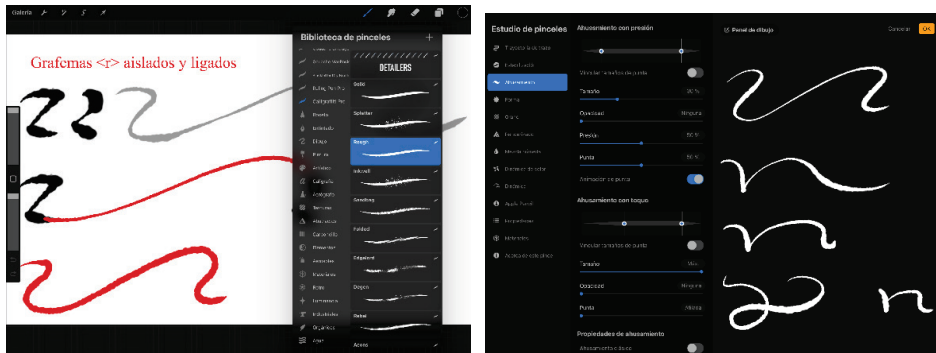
Galería

Grafemas <r> aislados y ligados

Biblioteca de pinceles

DETAILERS

Bosquejo
Entintado
Dibujo
Pintura
Artístico
Caligrafía
Aerógrafo
Texturas
Abstracto
Carboncillo
Elementos
Aerosoles
Materiales
Retro
Luminiscencia
Industriales
Orgánicos
Agua

Gold
Splatter
Rough
Inkwell
Sandbag
Folded
Edgeland
Doyen
Rebel
Acero

Estudio de pinceles

Trazado de trazo
Estabilización
Ahusamiento
Forma
Grano
Renderizado
Mezcla húmeda
Dinámicas de color
Dinámica
Apple Pencil
Propiedades
Materiales
Acerca de este pincel

Ahusamiento con presión

Vincular tamaños de punta
Tamaño
Opacidad
Presión
Punta
Animación de punta

Ahusamiento con toque

Vincular tamaños de punta
Tamaño
Opacidad
Punta

Propiedades de ahusamiento

Ahusamiento clásico

Panel de dibujo
Cancelar
OK